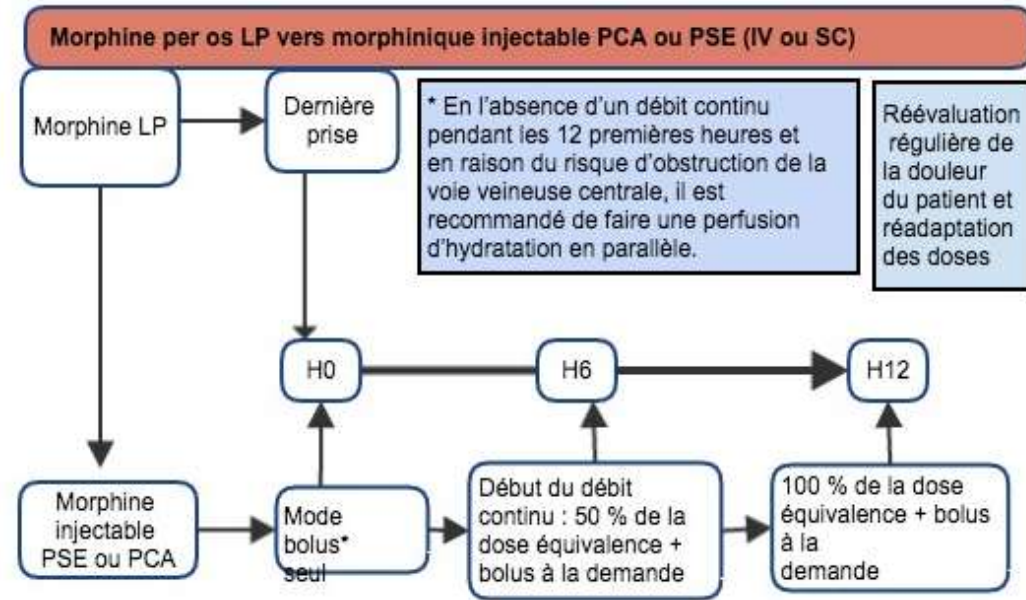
Morphine per os LP vers morphinique injectable PCA ou PSE (IV ou SC)

Morphine LP

Dernière prise

* En l'absence d'un débit continu pendant les 12 premières heures et en raison du risque d'obstruction de la voie veineuse centrale, il est recommandé de faire une perfusion d'hydratation en parallèle.

Réévaluation régulière de la douleur du patient et réadaptation des doses

H0

H6

H12

Morphine injectable PSE ou PCA

Mode bolus* seul

Début du débit continu : 50 % de la dose équivalence + bolus à la demande

100 % de la dose équivalence + bolus à la demande